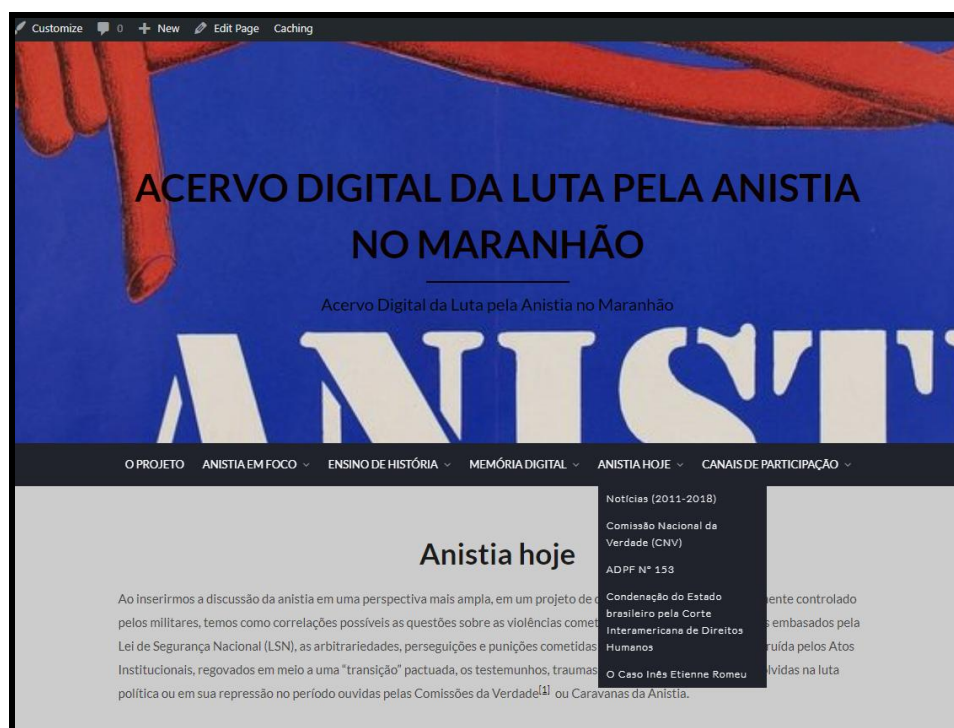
Customize 0 + New Edit Page Caching

ACERVO DIGITAL DA LUTA PELA ANISTIA NO MARANHÃO

Acervo Digital da Luta pela Anistia no Maranhão

ANIST

O PROJETO ANISTIA EM FOCO ENSINO DE HISTÓRIA MEMÓRIA DIGITAL ANISTIA HOJE CANAIS DE PARTICIPAÇÃO

Notícias (2011-2018)
Comissão Nacional da Verdade (CNV)
ADPF Nº 153
Condenação do Estado brasileiro pela Corte Interamericana de Direitos Humanos
O Caso Inês Etienne Romeu

Anistia hoje

Ao inserirmos a discussão da anistia em uma perspectiva mais ampla, em um projeto de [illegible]ente controlado pelos militares, temos como correlações possíveis as questões sobre as violências comet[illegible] embasados pela Lei de Segurança Nacional (LSN), as arbitrariedades, perseguições e punições cometidas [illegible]ruída pelos Atos Institucionais, regovados em meio a uma "transição" pactuada, os testemunhos, traumas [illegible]lvidas na luta política ou em sua repressão no período ouvidas pelas Comissões da Verdade[1] ou Caravanas da Anistia.